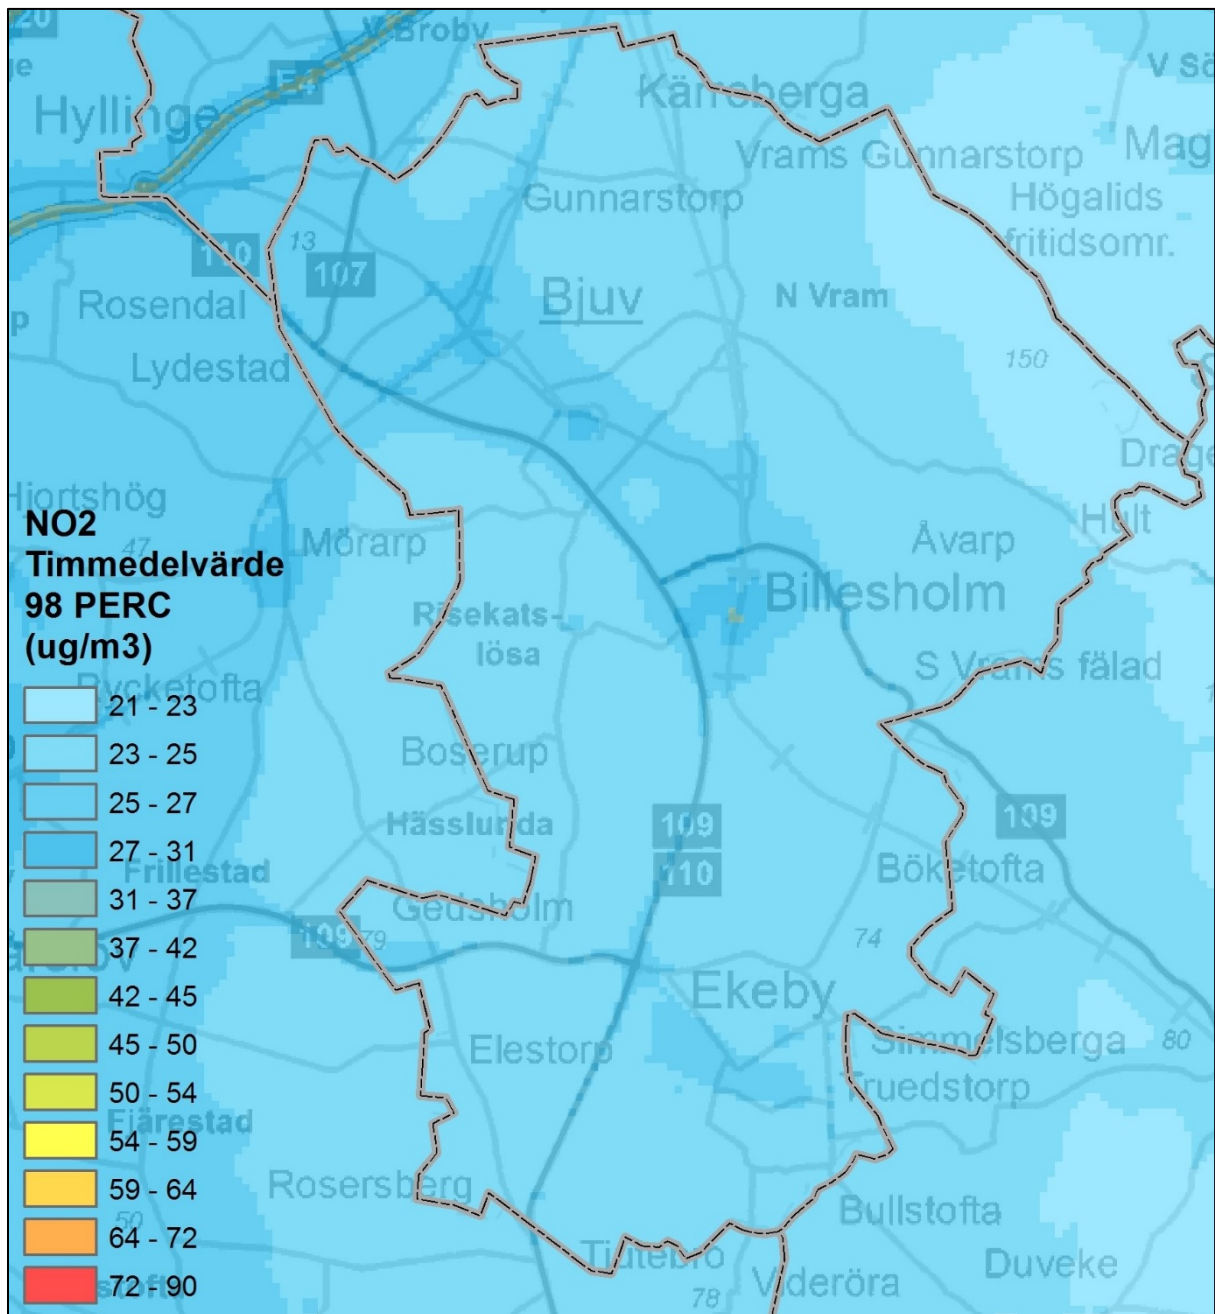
20
V Broby
le
V Sä
Hyllinge
E4
Kärreberga
Mag
Vrams Gunnarstorp
Högalids fritidsomr.
Gunnarstorp
110
13
107
Rosendal
Bjuv
N Vram
Lydestad
150
Drage
Hjortshög
NO2
Timmedelvärde
98 PERC
(ug/m3)
Hult
47
Mörarp
Åvarp
Billesholm
Risekatslösa
S Vrams fälad
Rycketofta
21 - 23
23 - 25
Boserup
25 - 27
109
109
Hässlunda
27 - 31
110
Frillestad
Böketofta
31 - 37
Gedsholm
109
79
74
37 - 42
42 - 45
Ekeby
45 - 50
Elestorp
Simmelsberga
80
Truedstorp
50 - 54
Fjärestad
54 - 59
59 - 64
Rosersberg
Bullstofta
50
64 - 72
Duveke
Tinkebro
72 - 90
78
Viderröra